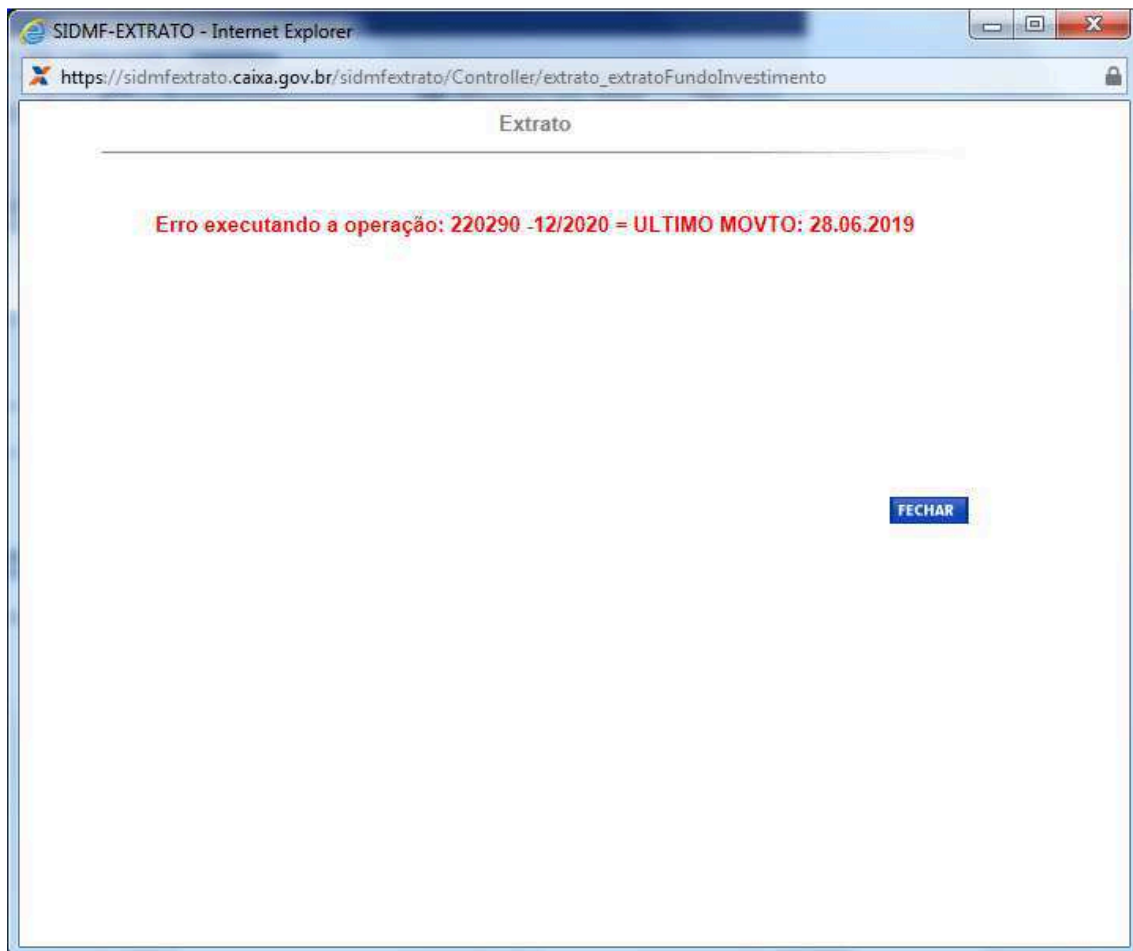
SIDMF-EXTRATO - Internet Explorer

https://sidmfextrato.caixa.gov.br/sidmfextrato/Controller/extrato_extratoFundoInvestimento

Extrato

Erro executando a operação: 220290 -12/2020 = ULTIMO MOVTO: 28.06.2019

FECHAR